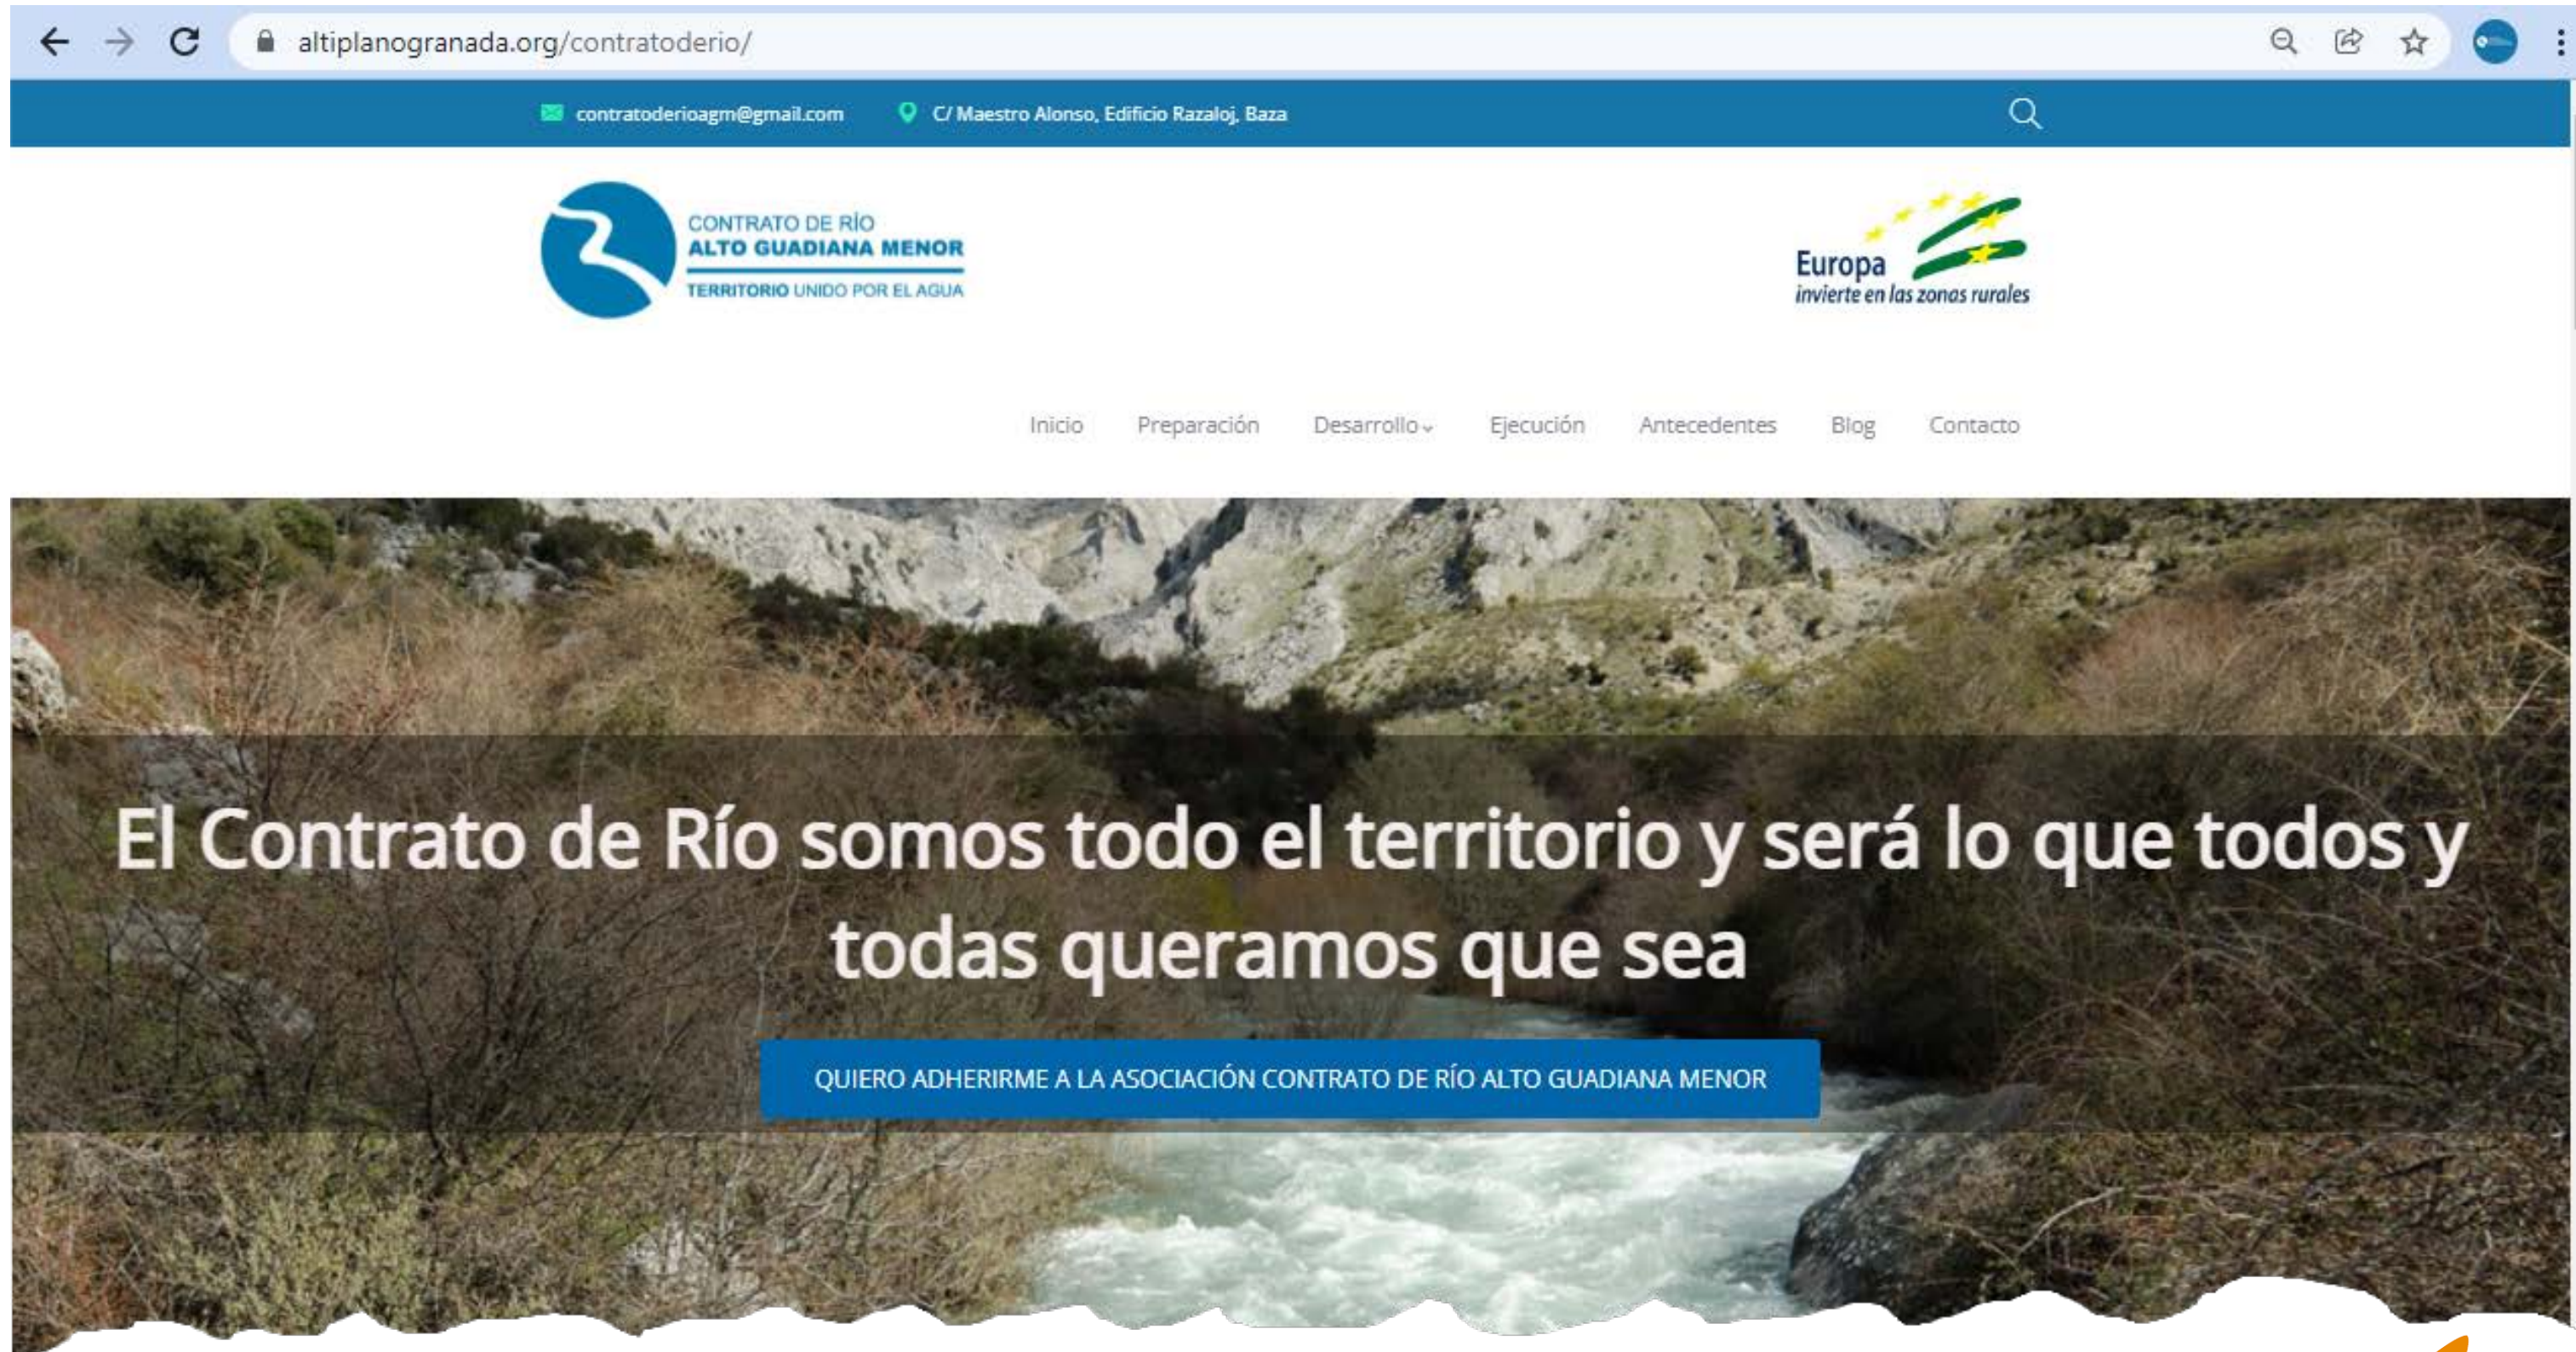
altiplanogranada.org/contratoderio/

contratoderioagm@gmail.com C/ Maestro Alonso, Edificio Razaloj, Baza

CONTRATO DE RÍO
ALTO GUADIANA MENOR
TERRITORIO UNIDO POR EL AGUA

Europa
invierte en las zonas rurales

Inicio Preparación Desarrollo Ejecución Antecedentes Blog Contacto

El Contrato de Río somos todo el territorio y será lo que todos y todas queramos que sea

QUIERO ADHERIRME A LA ASOCIACIÓN CONTRATO DE RÍO ALTO GUADIANA MENOR